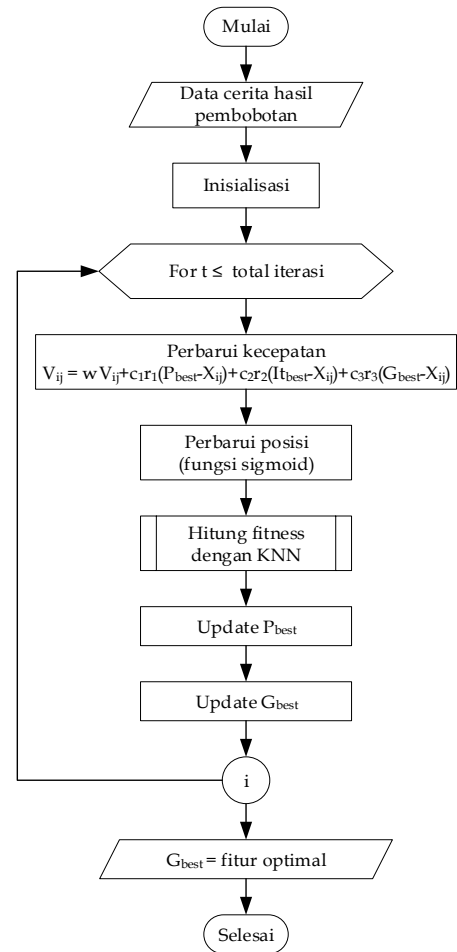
Mulai

Data cerita hasil pembobotan

Inisialisasi

For t ≤ total iterasi

Perbarui kecepatan
$V_{ij} = wV_{ij}+c_1r_1(P_{best}-X_{ij})+c_2r_2(It_{best}-X_{ij})+c_3r_3(G_{best}-X_{ij})$

Perbarui posisi (fungsi sigmoid)

Hitung fitness dengan KNN

Update $P_{best}$

Update $G_{best}$

i

$G_{best}$ = fitur optimal

Selesai